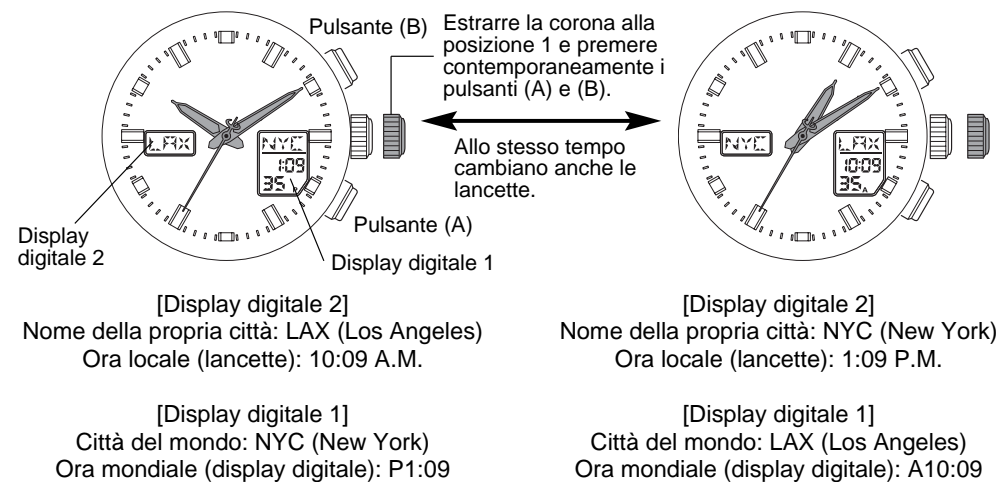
Pulsante (B)

Estrarre la corona alla posizione 1 e premere contemporaneamente i pulsanti (A) e (B).

LAX
NYC
1:09
35

Allo stesso tempo cambiano anche le lancette.

Pulsante (A)

Display digitale 2

Display digitale 1

NYC
LAX
10:09
35

[Display digitale 2]
Nome della propria città: LAX (Los Angeles)
Ora locale (lancette): 10:09 A.M.

[Display digitale 1]
Città del mondo: NYC (New York)
Ora mondiale (display digitale): P1:09

[Display digitale 2]
Nome della propria città: NYC (New York)
Ora locale (lancette): 1:09 P.M.

[Display digitale 1]
Città del mondo: LAX (Los Angeles)
Ora mondiale (display digitale): A10:09